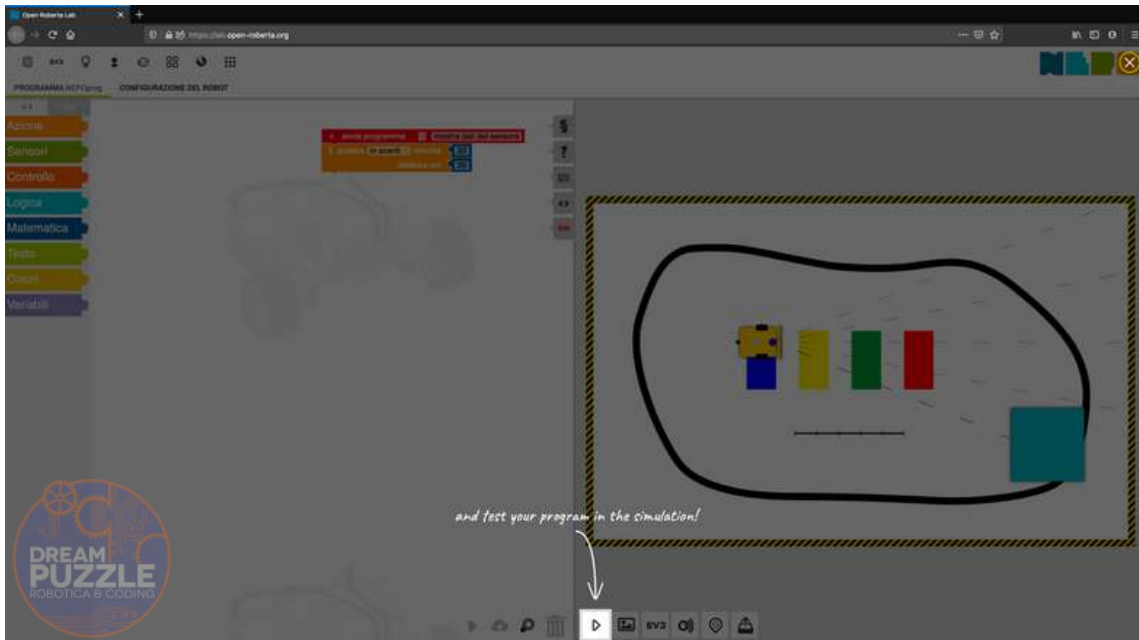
Open Roberta Lab

https://lab.open-roberta.org

EV3

PROGRAMMA NEPOprog CONFIGURAZIONE DEL ROBOT

Azione
Sensori
Controllo
Logica
Matematica
Testo
Colori
Variabili

avvia programma mostra dati del sensore
guida in avanti velocità
distanza cm

and test your program in the simulation!

DREAM PUZZLE
ROBOTICA & CODING

EV3